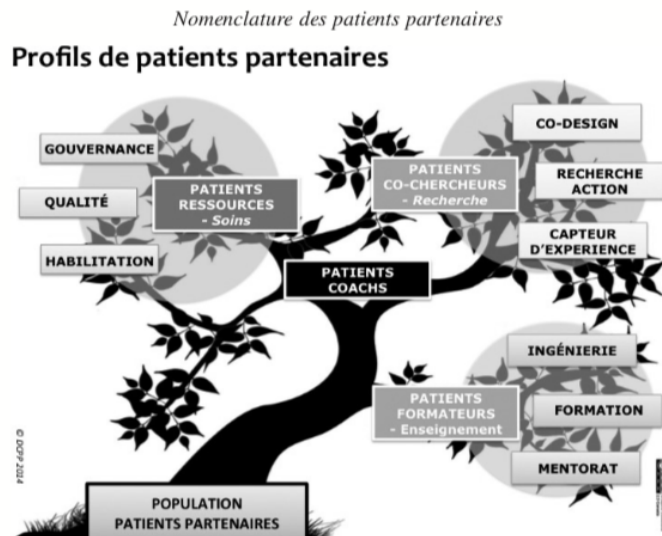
Nomenclature des patients partenaires

Profils de patients partenaires

GOUVERNANCE

QUALITÉ

HABILITATION

PATIENTS RESSOURCES
- Soins

PATIENTS CO-CHERCHEURS
- Recherche

CO-DESIGN

RECHERCHE ACTION

CAPTEUR D'EXPERIENCE

PATIENTS COACHS

INGÉNIERIE

FORMATION

MENTORAT

PATIENTS FORMATEURS
- Enseignement

© DCPP 2014

POPULATION
PATIENTS PARTENAIRES